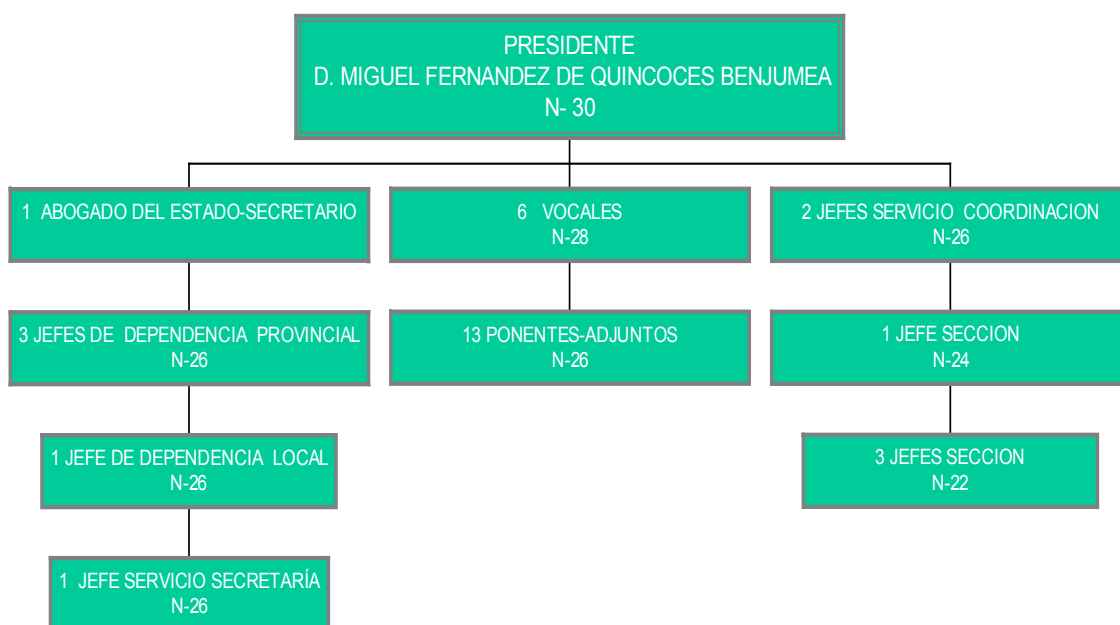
PRESIDENTE
D. MIGUEL FERNANDEZ DE QUINCOCES BENJUMEA
N- 30

1 ABOGADO DEL ESTADO-SECRETARIO

3 JEFES DE DEPENDENCIA PROVINCIAL
N-26

1 JEFE DE DEPENDENCIA LOCAL
N-26

1 JEFE SERVICIO SECRETARÍA
N-26

6 VOCALES
N-28

13 PONENTES-ADJUNTOS
N-26

2 JEFES SERVICIO COORDINACION
N-26

1 JEFE SECCION
N-24

3 JEFES SECCION
N-22